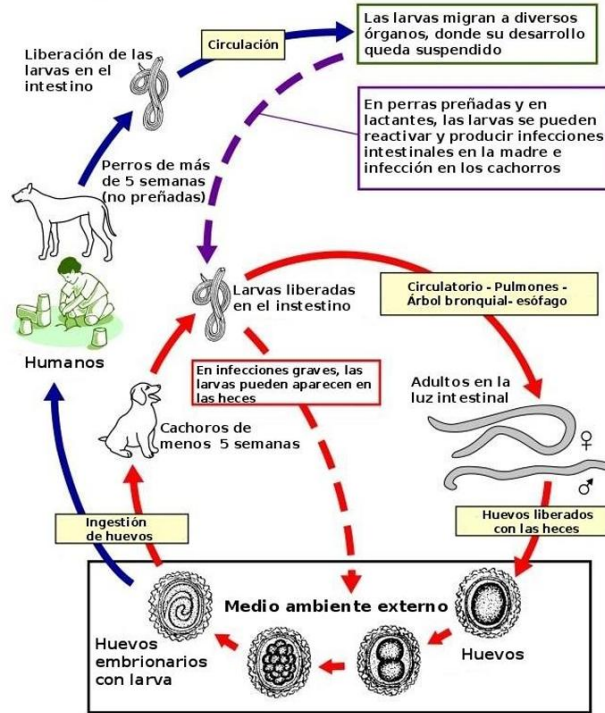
Liberación de las larvas en el intestino

Circulación

Las larvas migran a diversos órganos, donde su desarrollo queda suspendido

En perras preñadas y en lactantes, las larvas se pueden reactivar y producir infecciones intestinales en la madre e infección en los cachorros

Perros de más de 5 semanas (no preñadas)

Larvas liberadas en el instestino

Circulatorio - Pulmones - Árbol bronquial- esófago

Humanos

En infecciones graves, las larvas pueden aparecen en las heces

Adultos en la luz intestinal

♀

♂

Cachoros de menos 5 semanas

Ingestión de huevos

Huevos liberados con las heces

Medio ambiente externo

Huevos embrionarios con larva

Huevos